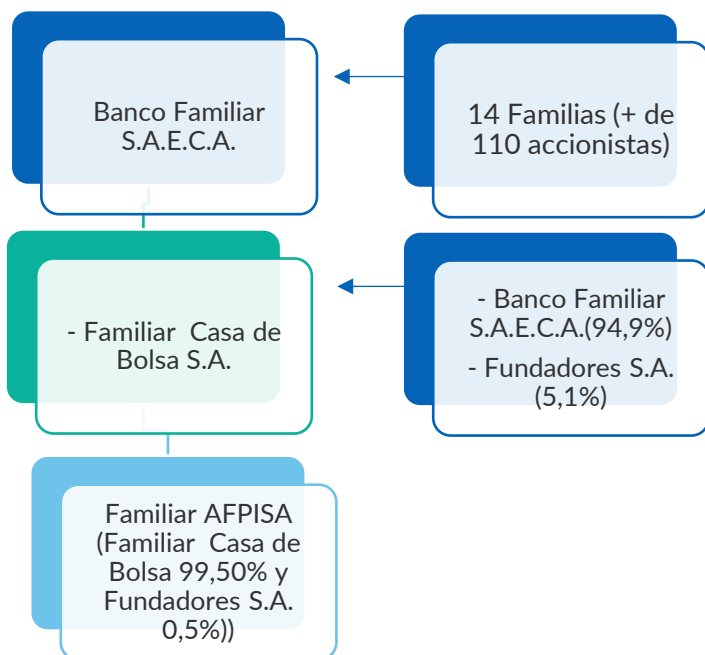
Banco Familiar S.A.E.C.A.

14 Familias (+ de 110 accionistas)

- Familiar Casa de Bolsa S.A.

- Banco Familiar S.A.E.C.A.(94,9%)

- Fundadores S.A. (5,1%)

Familiar AFPISA (Familiar Casa de Bolsa 99,50% y Fundadores S.A. 0,5%))